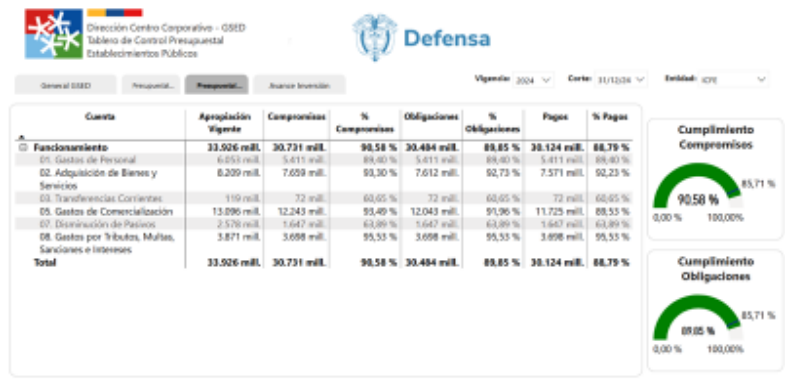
Dirección Centro Corporativo - GSED
Tablero de Control Presupuestal
Establecimientos Públicos

Defensa

General GSED | Presupuestal... | Presupuestal... | Avance Inversión

Vigencia: 2024 | Corte: 31/12/24 | Entidad: ICFE

| Cuenta | Apropiación Vigente | Compromisos | % Compromisos | Obligaciones | % Obligaciones | Pagos | % Pagos |
|---|---|---|---|---|---|---|---|
| ⊟ Funcionamiento | 33.926 mill. | 30.731 mill. | 90,58 % | 30.484 mill. | 89,85 % | 30.124 mill. | 88,79 % |
| 01. Gastos de Personal | 6.053 mill. | 5.411 mill. | 89,40 % | 5.411 mill. | 89,40 % | 5.411 mill. | 89,40 % |
| 02. Adquisición de Bienes y Servicios | 8.209 mill. | 7.659 mill. | 93,30 % | 7.612 mill. | 92,73 % | 7.571 mill. | 92,23 % |
| 03. Transferencias Corrientes | 119 mill. | 72 mill. | 60,65 % | 72 mill. | 60,65 % | 72 mill. | 60,65 % |
| 05. Gastos de Comercialización | 13.096 mill. | 12.243 mill. | 93,49 % | 12.043 mill. | 91,96 % | 11.725 mill. | 89,53 % |
| 07. Disminución de Pasivos | 2.578 mill. | 1.647 mill. | 63,89 % | 1.647 mill. | 63,89 % | 1.647 mill. | 63,89 % |
| 08. Gastos por Tributos, Multas, Sanciones e Intereses | 3.871 mill. | 3.698 mill. | 95,53 % | 3.698 mill. | 95,53 % | 3.698 mill. | 95,53 % |
| Total | 33.926 mill. | 30.731 mill. | 90,58 % | 30.484 mill. | 89,85 % | 30.124 mill. | 88,79 % |

Cumplimiento Compromisos
90,58 %
85,71 %
0,00 %
100,00%

Cumplimiento Obligaciones
89,85 %
85,71 %
0,00 %
100,00%